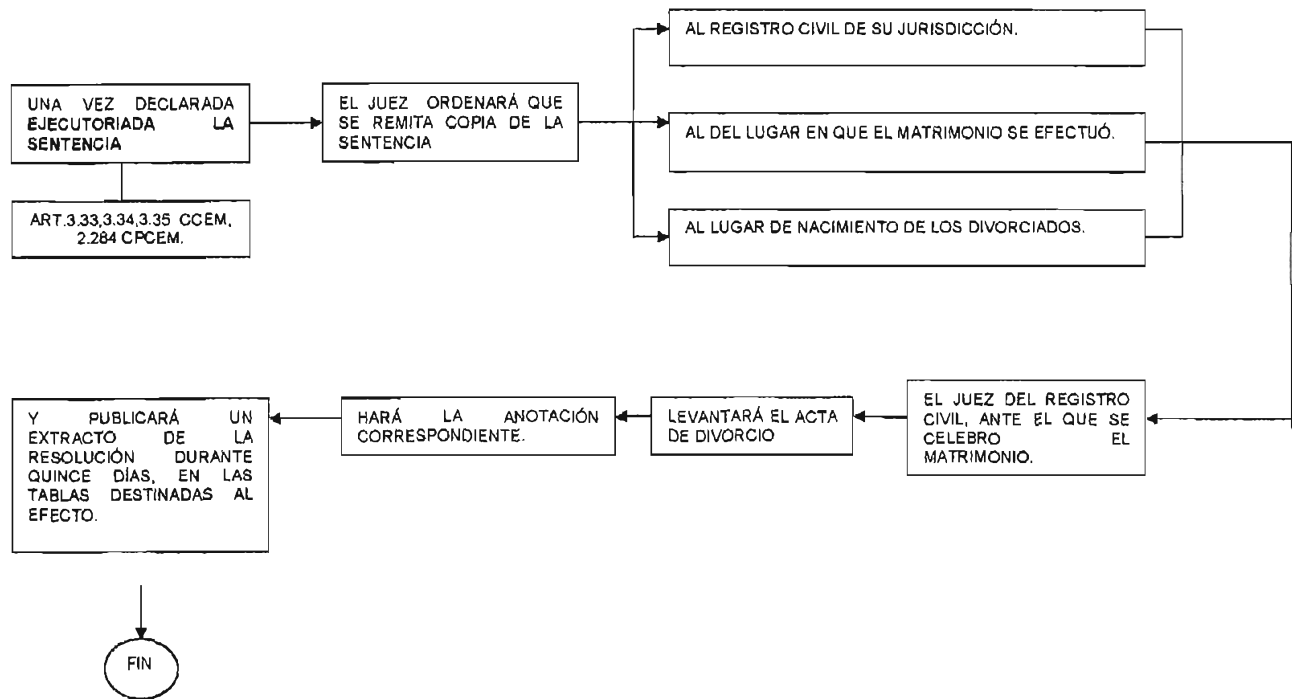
UNA VEZ DECLARADA EJECUTORIADA LA SENTENCIA

ART.3.33,3.34,3.35 CCEM, 2.284 CPCEM.

EL JUEZ ORDENARÁ QUE SE REMITA COPIA DE LA SENTENCIA

AL REGISTRO CIVIL DE SU JURISDICCIÓN.

AL DEL LUGAR EN QUE EL MATRIMONIO SE EFECTUÓ.

AL LUGAR DE NACIMIENTO DE LOS DIVORCIADOS.

EL JUEZ DEL REGISTRO CIVIL, ANTE EL QUE SE CELEBRO EL MATRIMONIO.

LEVANTARÁ EL ACTA DE DIVORCIO

HARÁ LA ANOTACIÓN CORRESPONDIENTE.

Y PUBLICARÁ UN EXTRACTO DE LA RESOLUCIÓN DURANTE QUINCE DÍAS, EN LAS TABLAS DESTINADAS AL EFECTO.

FIN